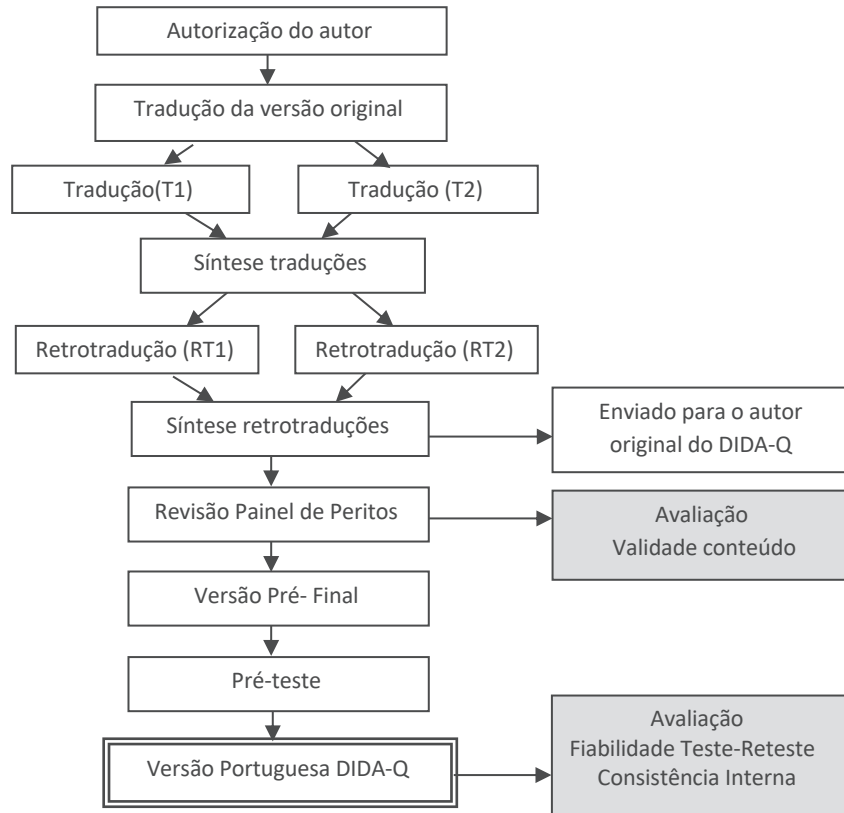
Autorização do autor

Tradução da versão original

Tradução(T1)

Tradução (T2)

Síntese traduções

Retrotradução (RT1)

Retrotradução (RT2)

Síntese retrotraduções

Enviado para o autor original do DIDA-Q

Revisão Painel de Peritos

Avaliação
Validade conteúdo

Versão Pré- Final

Pré-teste

Versão Portuguesa DIDA-Q

Avaliação
Fiabilidade Teste-Reteste
Consistência Interna